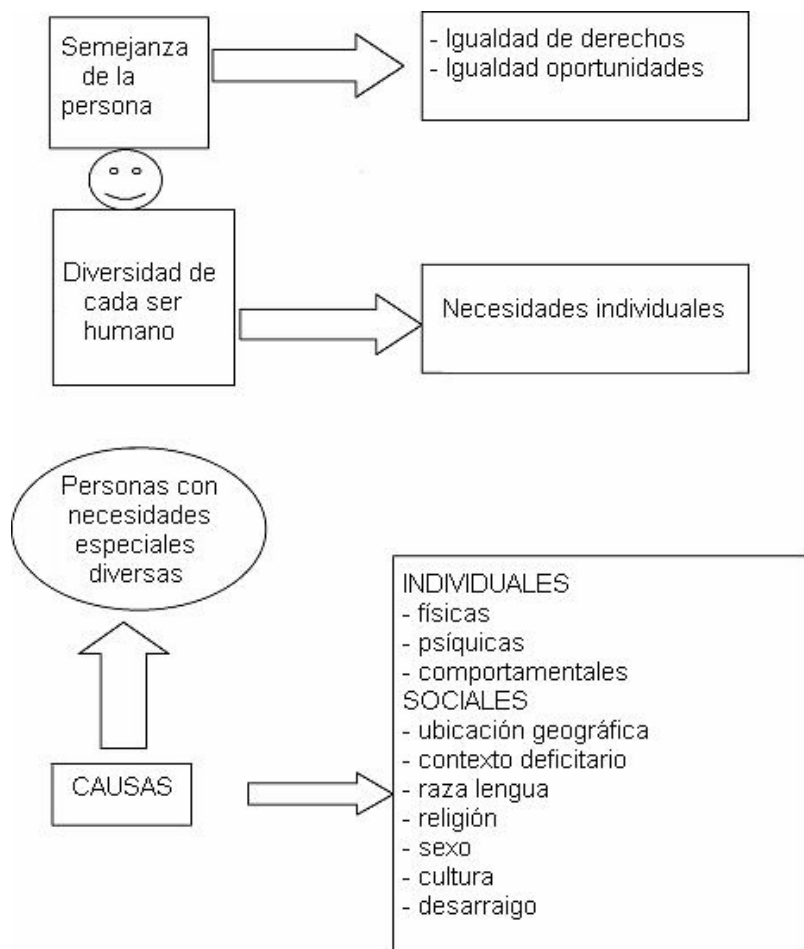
Semejanza de la persona

- Igualdad de derechos
- Igualdad oportunidades

Diversidad de cada ser humano

Necesidades individuales

Personas con necesidades especiales diversas

CAUSAS

INDIVIDUALES
- físicas
- psíquicas
- comportamentales
SOCIALES
- ubicación geográfica
- contexto deficitario
- raza lengua
- religión
- sexo
- cultura
- desarraigo